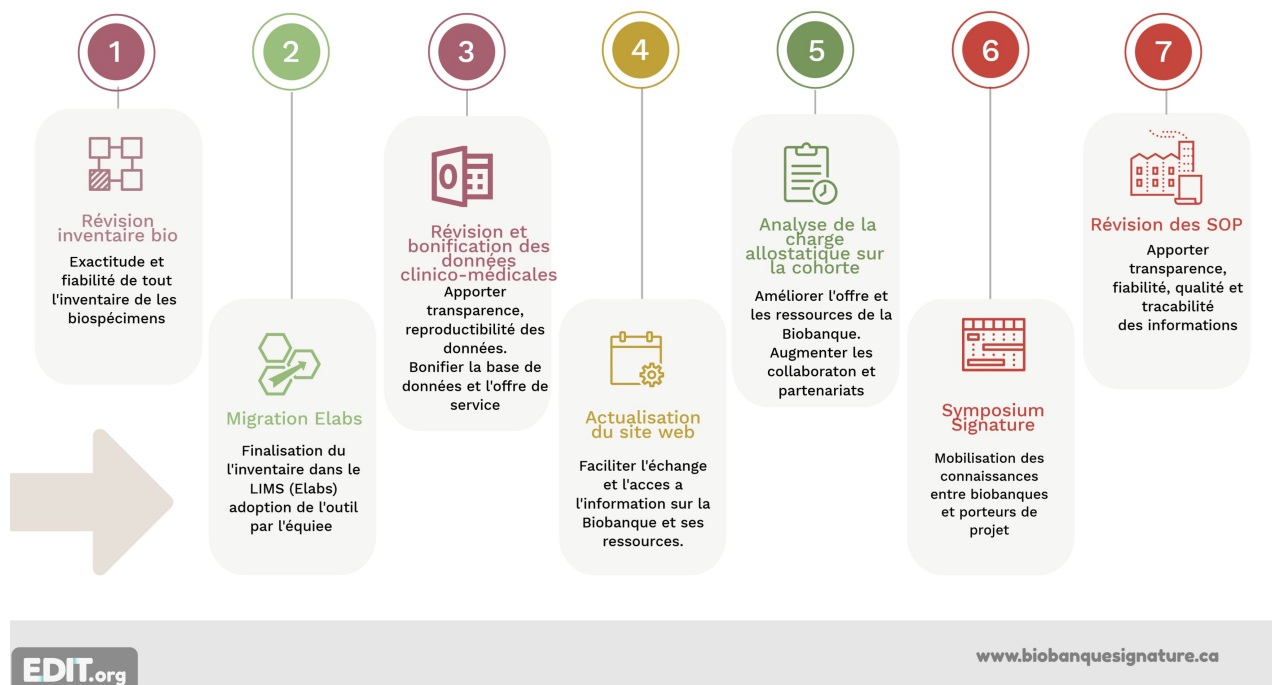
1

Révision inventaire bio

Exactitude et fiabilité de tout l'inventaire de les biospécimens

2

Migration Elabs

Finalisation du l'inventaire dans le LIMS (Elabs) adoption de l'outil par l'équiee

3

Révision et bonification des données clinico-médicales

Apporter transparence, reproductibilité des données.
Bonifier la base de données et l'offre de service

4

Actualisation du site web

Faciliter l'échange et l'acces a l'information sur la Biobanque et ses ressources.

5

Analyse de la charge allostatique sur la cohorte

Améliorer l'offre et les ressources de la Biobanque.
Augmenter les collaboraton et partenariats

6

Symposium Signature

Mobilisation des connaissances entre biobanques et porteurs de projet

7

Révision des SOP

Apporter transparence, fiabilité, qualité et tracabilité des informations

EDIT.org

www.biobanquesignature.ca